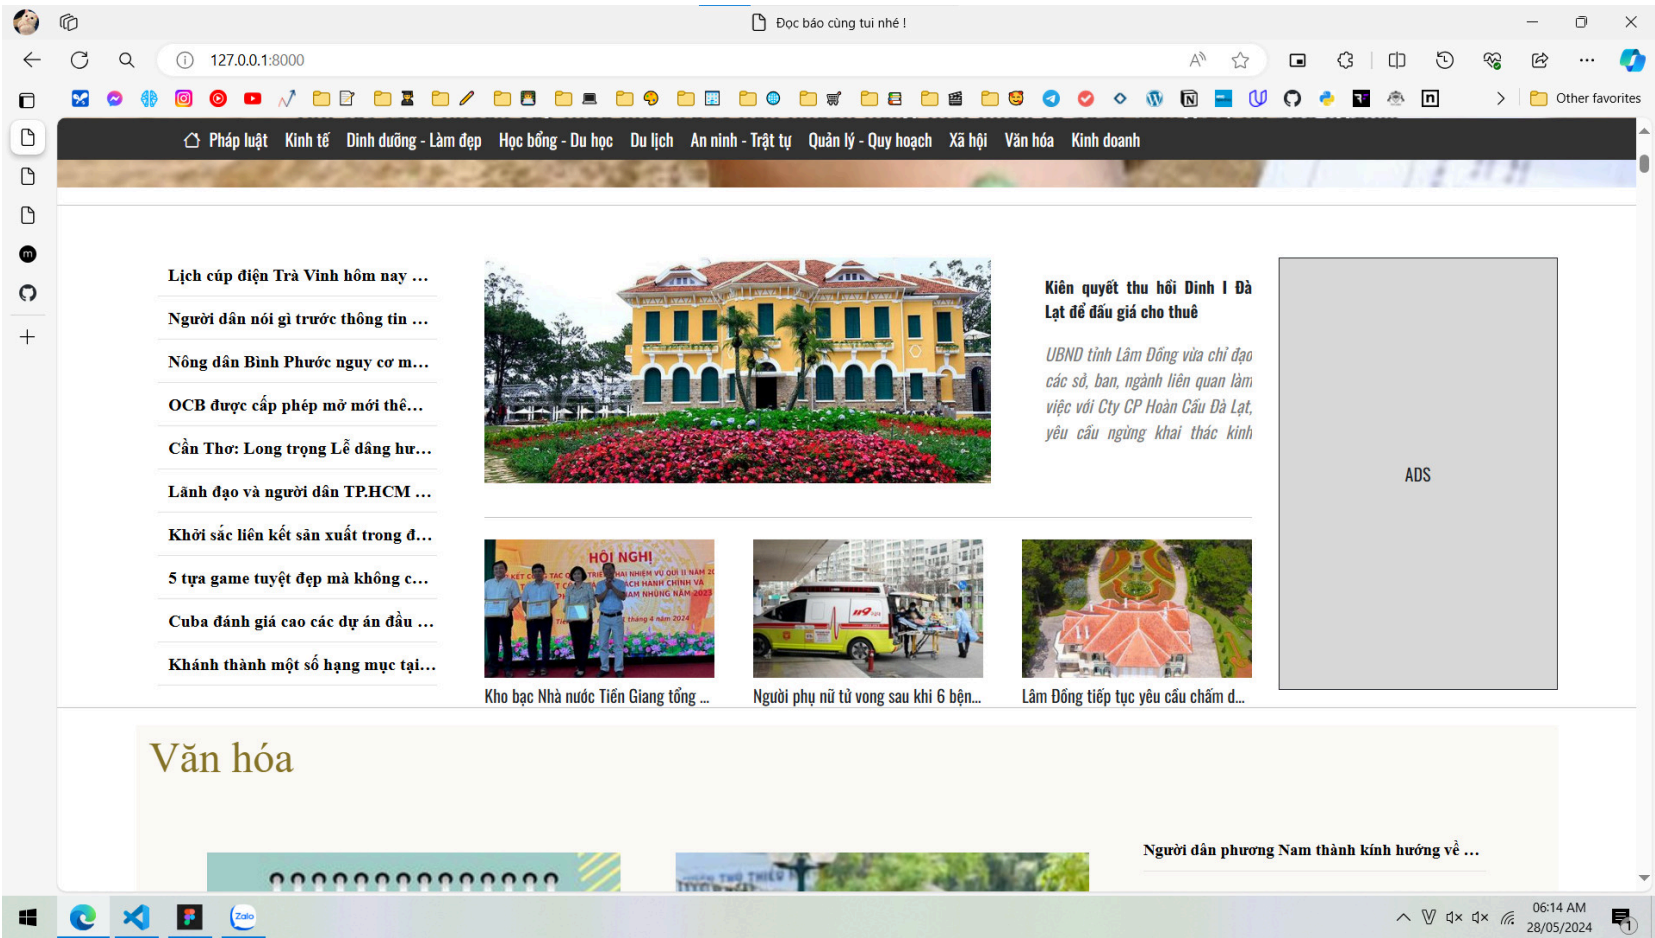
Đọc báo cùng tui nhé !

127.0.0.1:8000

Other favorites

Pháp luật Kinh tế Dinh dưỡng - Làm đẹp Học bổng - Du học Du lịch An ninh - Trật tự Quản lý - Quy hoạch Xã hội Văn hóa Kinh doanh

Lịch cúp điện Trà Vinh hôm nay ...

Người dân nói gì trước thông tin ...

Nông dân Bình Phước nguy cơ m...

OCB được cấp phép mở mới thê...

Cần Thơ: Long trọng Lễ dâng hư...

Lãnh đạo và người dân TP.HCM ...

Khởi sắc liên kết sản xuất trong đ...

5 tựa game tuyệt đẹp mà không c...

Cuba đánh giá cao các dự án đầu ...

Khánh thành một số hạng mục tại...

Kiên quyết thu hồi Dinh I Đà Lạt để đấu giá cho thuê

UBND tỉnh Lâm Đồng vừa chỉ đạo các sở, ban, ngành liên quan làm việc với Cty CP Hoàn Cầu Đà Lạt, yêu cầu ngừng khai thác kinh

ADS

HỘI NGHỊ

Kho bạc Nhà nước Tiền Giang tổng ...

Người phụ nữ tử vong sau khi 6 bện...

Lâm Đồng tiếp tục yêu cầu chấm d...

Văn hóa

Người dân phương Nam thành kính hướng về ...

06:14 AM
28/05/2024